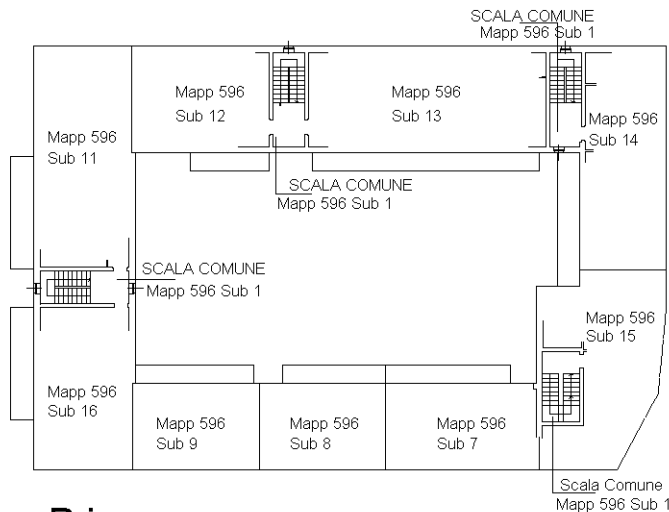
SCALA COMUNE
Mapp 596 Sub 1

Mapp 596
Sub 12

Mapp 596
Sub 13

Mapp 596
Sub 14

Mapp 596
Sub 11

SCALA COMUNE
Mapp 596 Sub 1

SCALA COMUNE
Mapp 596 Sub 1

Mapp 596
Sub 15

Mapp 596
Sub 16

Mapp 596
Sub 9

Mapp 596
Sub 8

Mapp 596
Sub 7

Scala Comune
Mapp 596 Sub 1

Pri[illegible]